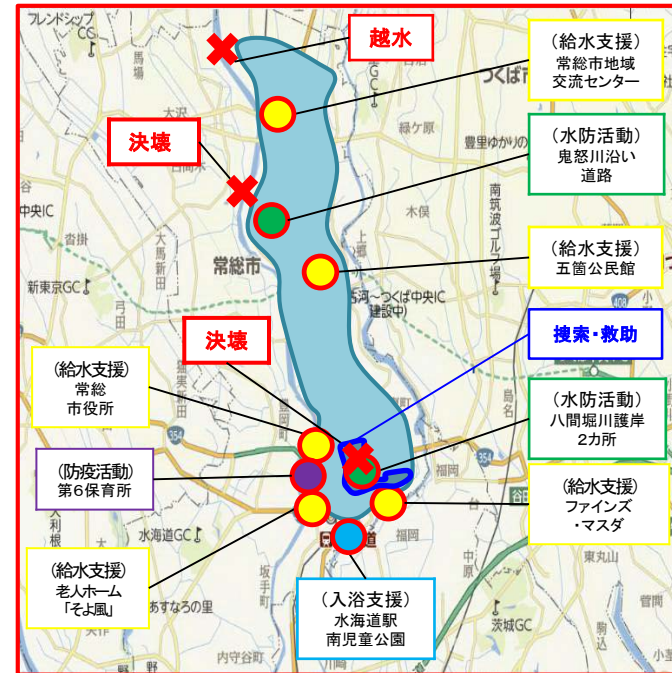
越水

（給水支援）
常総市地域
交流センター

決壊

（水防活動）
鬼怒川沿い
道路

（給水支援）
五箇公民館

決壊

捜索・救助

（給水支援）
常総
市役所

（水防活動）
八間堀川護岸
2カ所

（防疫活動）
第6保育所

（給水支援）
ファインズ
・マスダ

（給水支援）
老人ホーム
「そよ風」

（入浴支援）
水海道駅
南児童公園

フレンドシップ
つくば
緑ケ原
豊里ゆかりの森
中央IC
香取
新東京GC
大房
常総市
大間木
木俣
南筑波ゴルフ場
上郷
つくば中央IC
建設中
水海道GC
水海道
福岡
中原
東丸山
茨城GC
あすなろの里
坂手
内守谷町
354
408
294